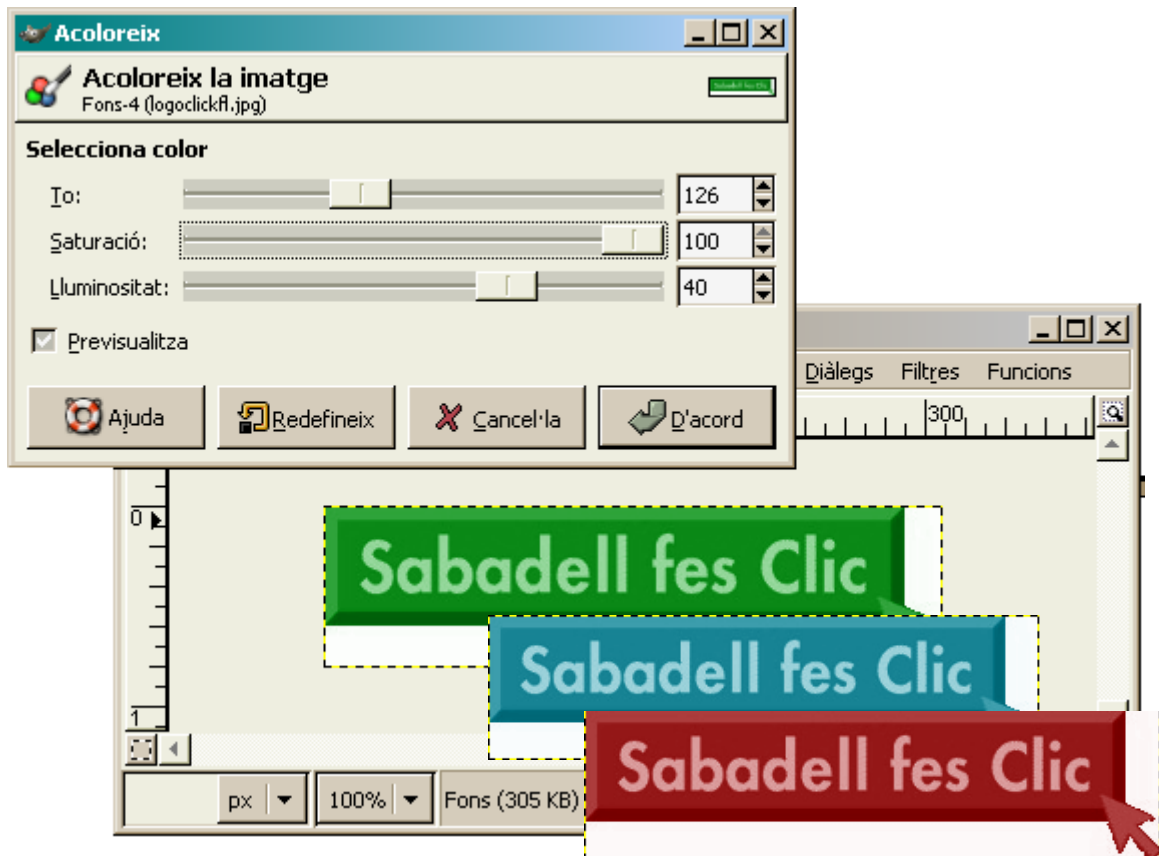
Acoloreix

Acoloreix la imatge
Fons-4 (logoclickfl.jpg)

Selecciona color

To: 126

Saturació: 100

Lluminositat: 40

Previsualitza

Ajuda
Redefineix
Cancel·la
D'acord

Diàlegs Filtres Funcions

300

0

1

px
100%
Fons (305 KB)

Sabadell fes Clic

Sabadell fes Clic

Sabadell fes Clic